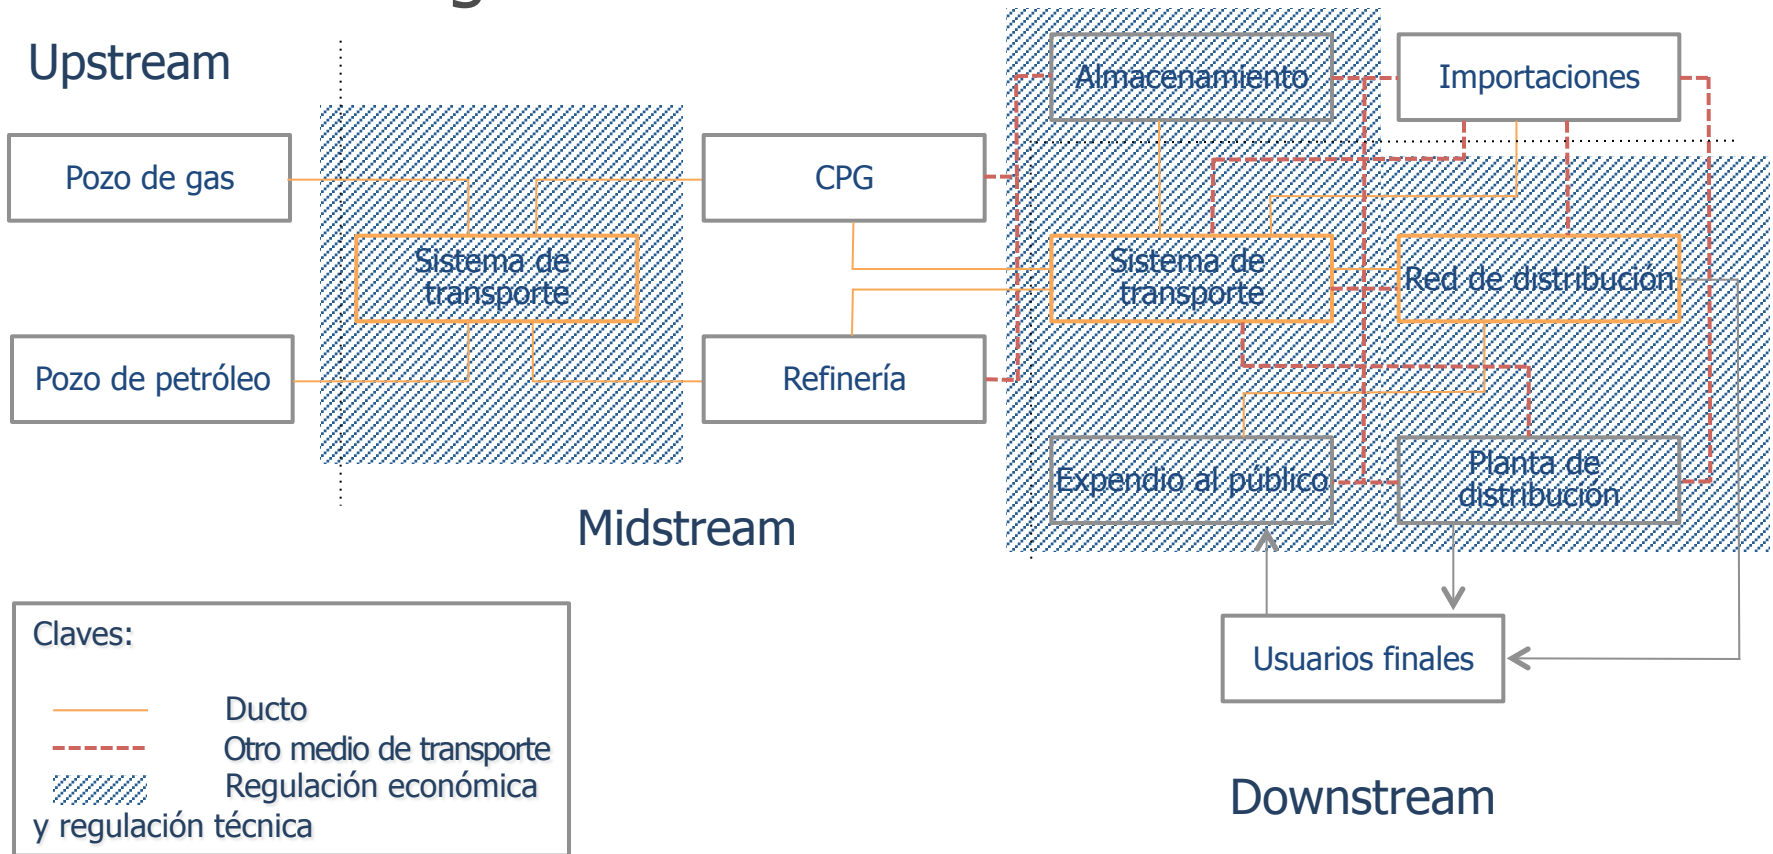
Upstream

Pozo de gas

Pozo de petróleo

Sistema de transporte

CPG

Refinería

Midstream

Almacenamiento

Importaciones

Sistema de transporte

Red de distribución

Expendio al público

Planta de distribución

Usuarios finales

Downstream

Claves:

Ducto
Otro medio de transporte
Regulación económica y regulación técnica